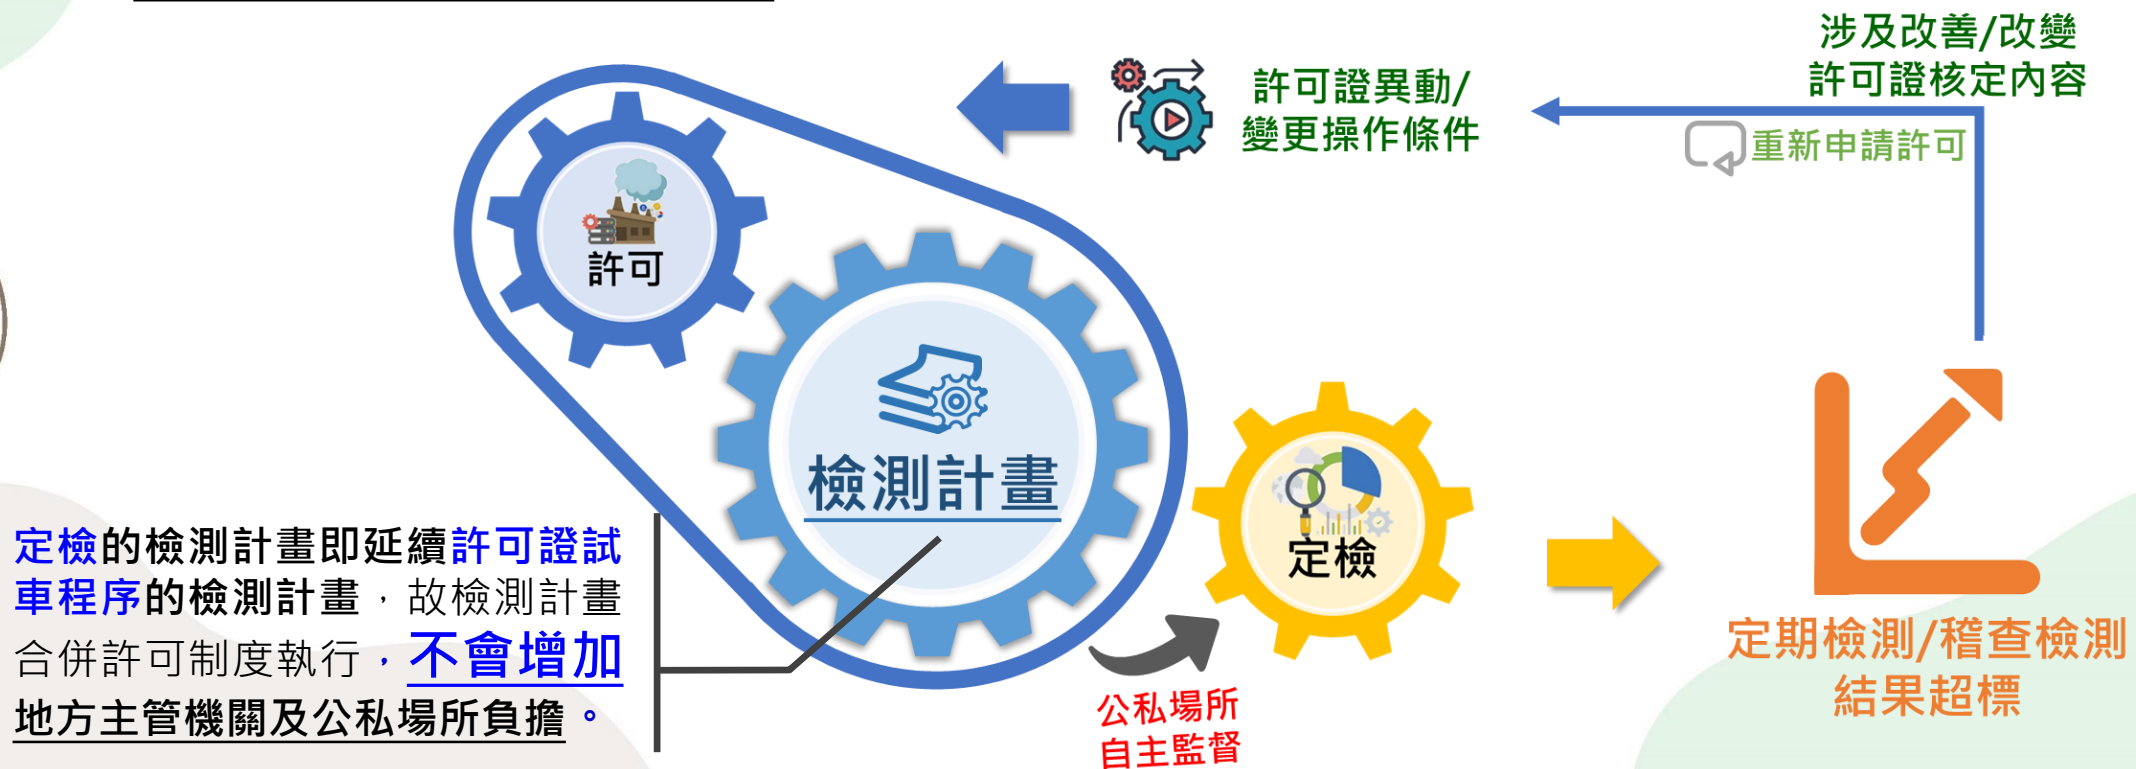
涉及改善/改變
許可證核定內容

許可證異動/
變更操作條件

重新申請許可

許可

檢測計畫

定檢

定期檢測/稽查檢測
結果超標

公私場所
自主監督

定檢的檢測計畫即延續許可證試車程序的檢測計畫，故檢測計畫合併許可制度執行，不會增加地方主管機關及公私場所負擔。